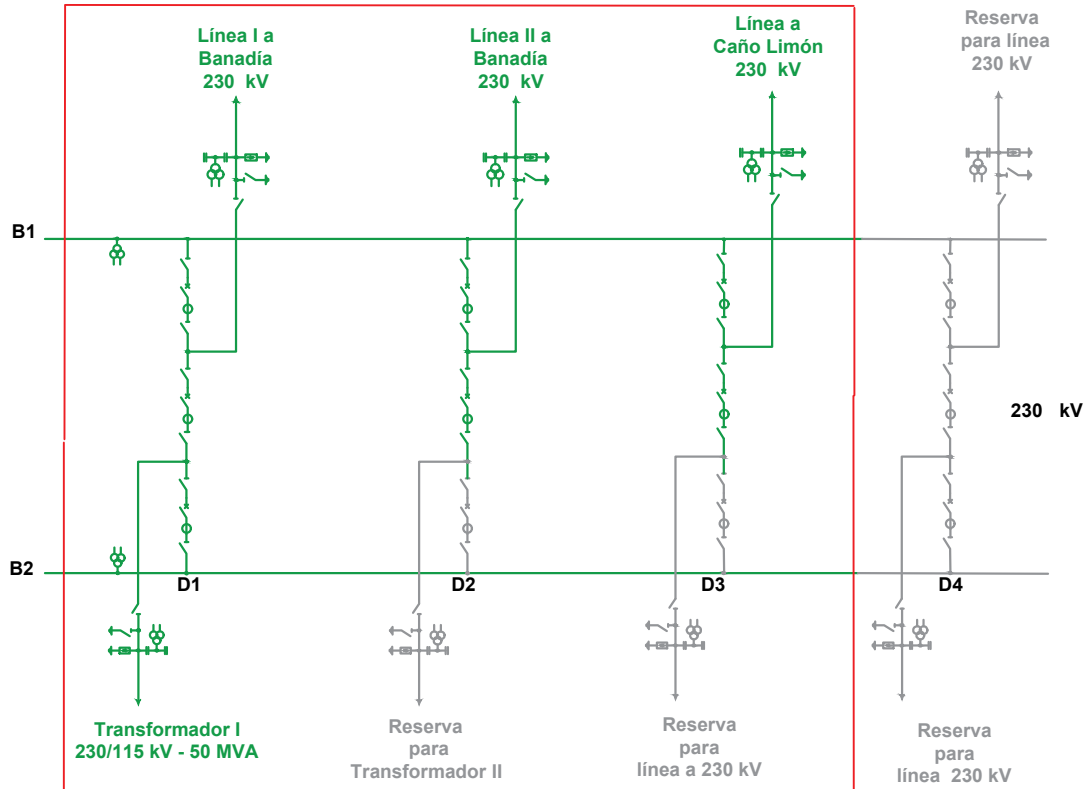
Línea I a Banadía 230 kV

Línea II a Banadía 230 kV

Línea a Caño Limón 230 kV

Reserva para línea 230 kV

B1

230 kV

B2

D1

D2

D3

D4

Transformador I 230/115 kV - 50 MVA

Reserva para Transformador II

Reserva para línea a 230 kV

Reserva para línea 230 kV